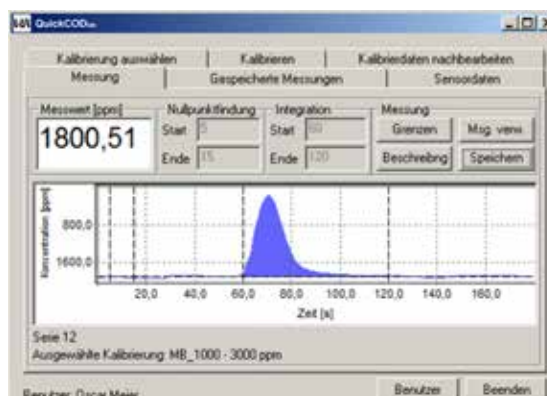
QuickCOD

Kalibrierung auswählen | Kalibrieren | Kalibrierdaten nachbearbeiten
Messung | Gespeicherte Messungen | Sensordaten

Messwert [ppm]
1800,51

Nullpunktfindung
Start 5
Ende 15

Integration
Start 60
Ende 120

Messung
Grenzen | Msg. verw.
Beschreibng | Speichern

Konzentration [ppm]
800,0
1600,0

20,0 40,0 60,0 80,0 100,0 120,0 140,0 160,0
Zeit [s]

Serie 12
Ausgewählte Kalibrierung: MB_1000 - 3000 ppm

Benutzer: Oscar Meier
Benutzer | Beenden